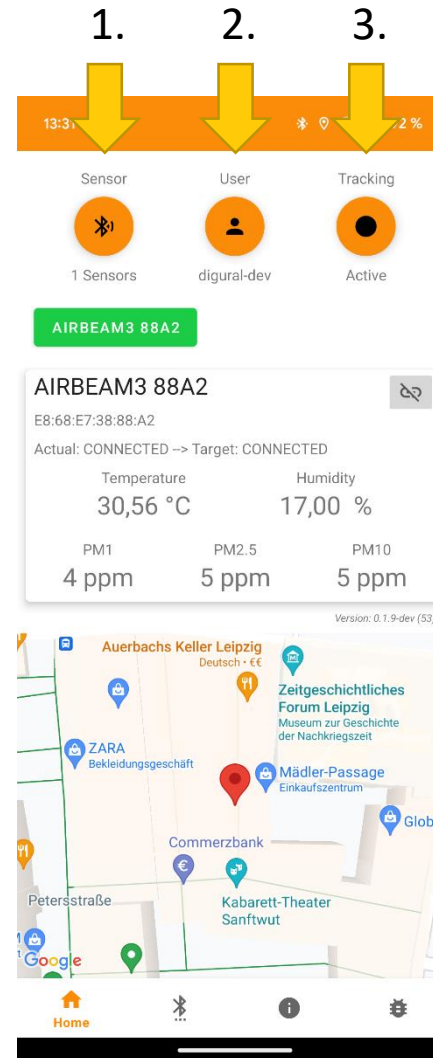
1. 2. 3.

13:3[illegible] 2 %

Sensor
1 Sensors

User
digural-dev

Tracking
Active

AIRBEAM3 88A2

AIRBEAM3 88A2
E8:68:E7:38:88:A2
Actual: CONNECTED --> Target: CONNECTED

Temperature
30,56 °C

Humidity
17,00 %

PM1
4 ppm

PM2.5
5 ppm

PM10
5 ppm

Version: 0.1.9-dev (53

Auerbachs Keller Leipzig
Deutsch • €€
Zeitgeschichtliches Forum Leipzig
Museum zur Geschichte der Nachkriegszeit
ZARA
Bekleidungsgeschäft
Mädler-Passage
Einkaufszentrum
Glob
Commerzbank
Petersstraße
Kabarett-Theater Sanftwut
Google

Home